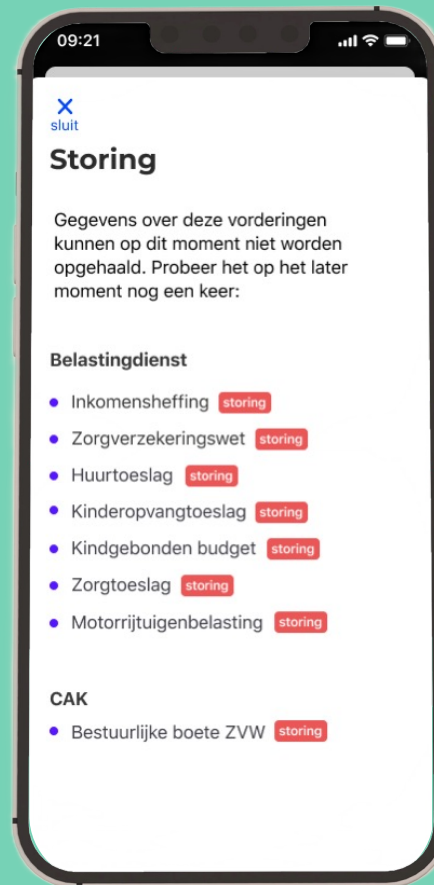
09:21

×
sluit

Storing

Gegevens over deze vorderingen kunnen op dit moment niet worden opgehaald. Probeer het op het later moment nog een keer:

Belastingdienst

- Inkomensheffing storing
- Zorgverzekeringswet storing
- Huurtoeslag storing
- Kinderopvangtoeslag storing
- Kindgebonden budget storing
- Zorgtoeslag storing
- Motorrijtuigenbelasting storing

CAK

- Bestuurlijke boete ZVW storing